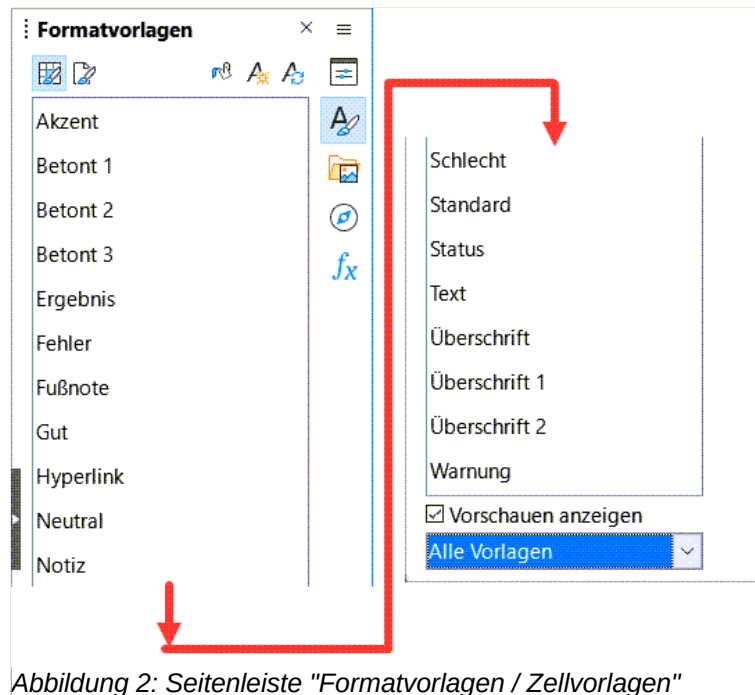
Formatvorlagen

Akzent
Betont 1
Betont 2
Betont 3
Ergebnis
Fehler
Fußnote
Gut
Hyperlink
Neutral
Notiz

Schlecht
Standard
Status
Text
Überschrift
Überschrift 1
Überschrift 2
Warnung

Vorschauen anzeigen
Alle Vorlagen

Abbildung 2: Seitenleiste "Formatvorlagen / Zellvorlagen"